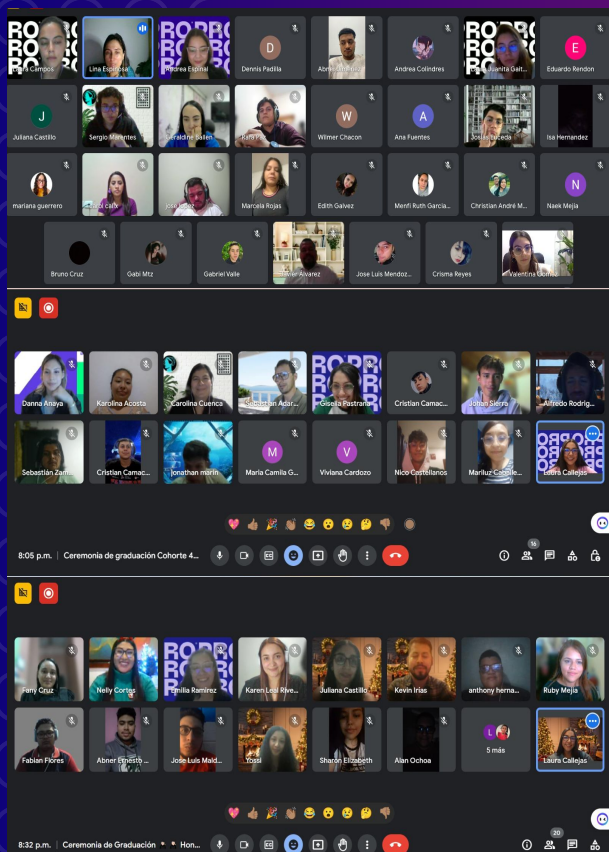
Campos
Lina Espinosa
Andrea Espinal
D
Dennis Padilla
Abner
Andrea Colindres
Juanita Galt...
E
Eduardo Rendon

J
Juliana Castillo
Sergio Marentes
Geraldine Sallen
Wilmer Chacon
A
Ana Fuentes
Jose Lucena
Isa Hernandez

mariana guerrero
Marcela Rojas
Edith Galvez
Menfi Ruth Garcia...
Christian André M...
N
Naek Mejia

Bruno Cruz
Gabi Mtz
Gabriel Valle
Alvarez
Jose Luis Mendoz...
Crisma Reyes
Valentina Gómez

Danna Anaya
Karolina Acosta
Carolina Cuenca
Sebastian Adar...
Gisela Pastrana
Cristian Camac...
Johan Sierra
Alfredo Rodrig...

Sebastián Zam...
Cristian Camac...
Jonathan marin
M
Maria Camila G...
V
Viviana Cardozo
Nico Castellanos
Marilug Camile...
Laura Callejas

8:05 p.m. | Ceremonia de graduación Cohorte 4...
16

Fany Cruz
Nelly Cortes
Emilia Ramirez
Karen Leal Rive...
Juliana Castillo
Kevin Irias
anthony herna...
Ruby Mejia

Fabian Flores
Abner Ernesto ...
Jose Luis Mald...
Yossi
Sharon Elizabeth
Alan Ochoa
L
5 más
Laura Callejas

8:32 p.m. | Ceremonia de Graduación Hon...
20